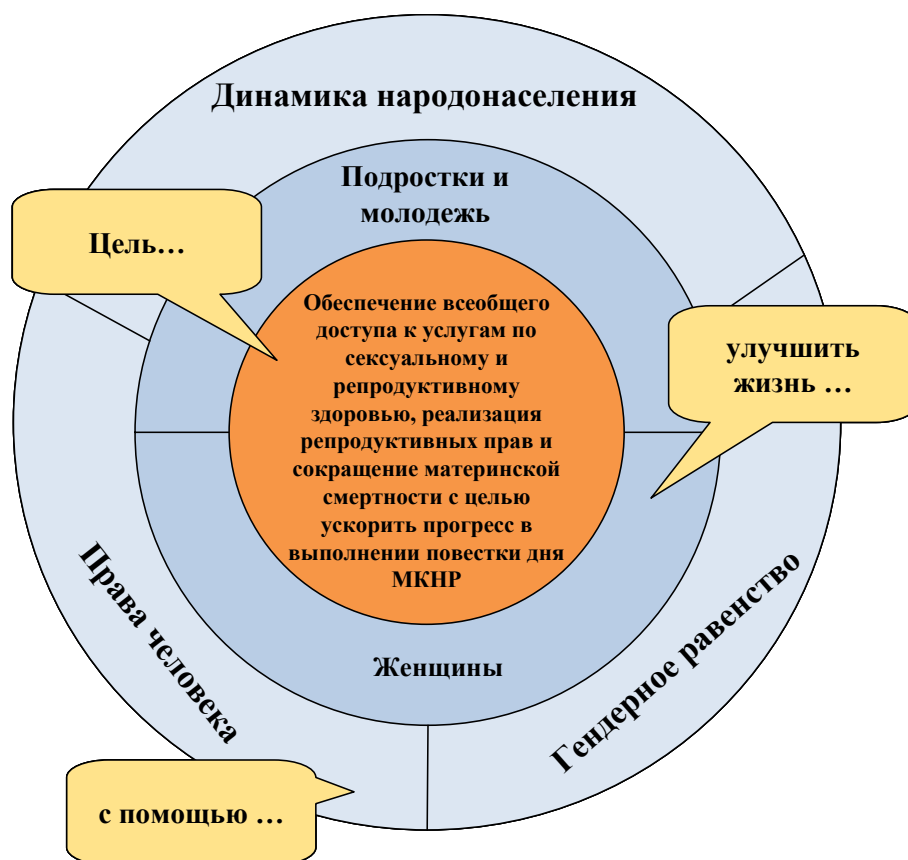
Динамика народонаселения

Подростки и молодежь

Цель…

Обеспечение всеобщего доступа к услугам по сексуальному и репродуктивному здоровью, реализация репродуктивных прав и сокращение материнской смертности с целью ускорить прогресс в выполнении повестки дня МКНР

улучшить жизнь …

Женщины

Права человека

Гендерное равенство

с помощью …